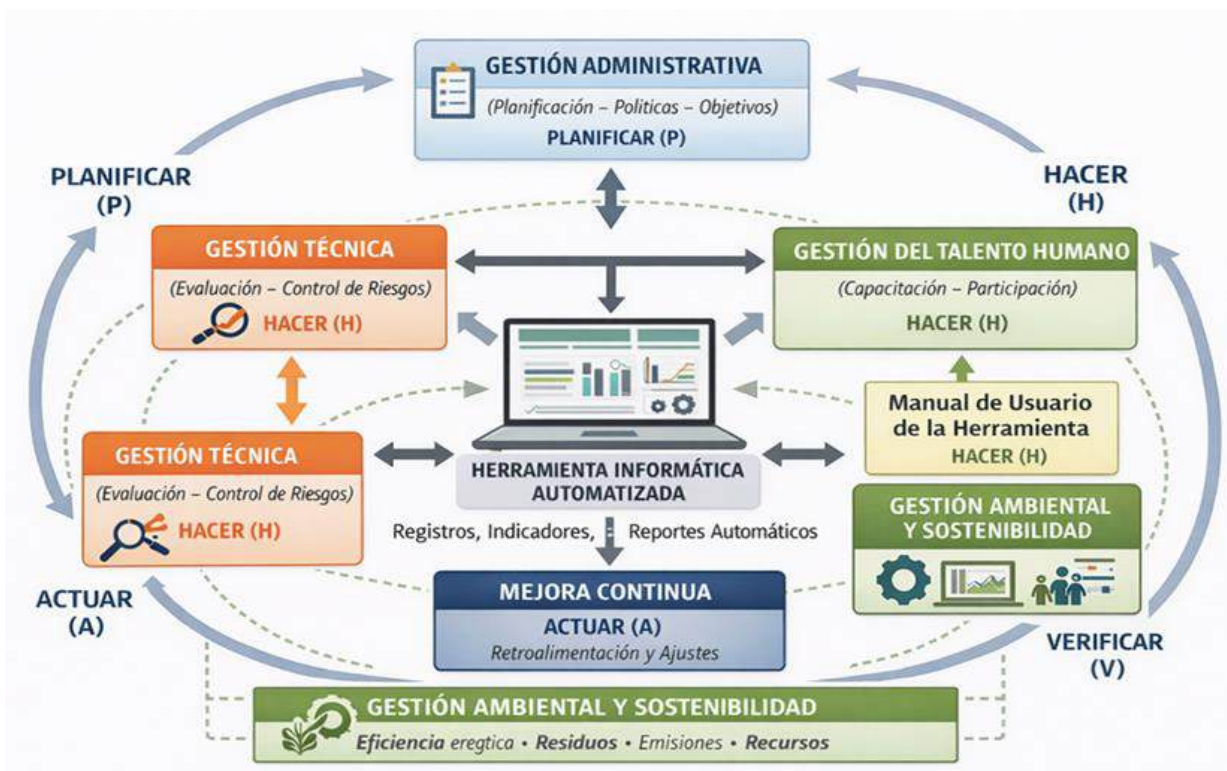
GESTIÓN ADMINISTRATIVA

(Planificación – Politicas – Objetivos)

PLANIFICAR (P)

PLANIFICAR
(P)

HACER
(H)

GESTIÓN TÉCNICA

(Evaluación – Control de Riesgos)

HACER (H)

GESTIÓN DEL TALENTO HUMANO

(Capacitación – Participación)

HACER (H)

Manual de Usuario de la Herramienta

HACER (H)

GESTIÓN TÉCNICA

(Evaluación – Control de Riesgos)

HACER (H)

HERRAMIENTA INFORMÁTICA AUTOMATIZADA

Registros, Indicadores, Reportes Automáticos

GESTIÓN AMBIENTAL Y SOSTENIBILIDAD

MEJORA CONTINUA

ACTUAR (A)

Retroalimentación y Ajustes

ACTUAR
(A)

VERIFICAR
(V)

GESTIÓN AMBIENTAL Y SOSTENIBILIDAD

Eficiencia eregtica • Residuos • Emisiones • Recursos